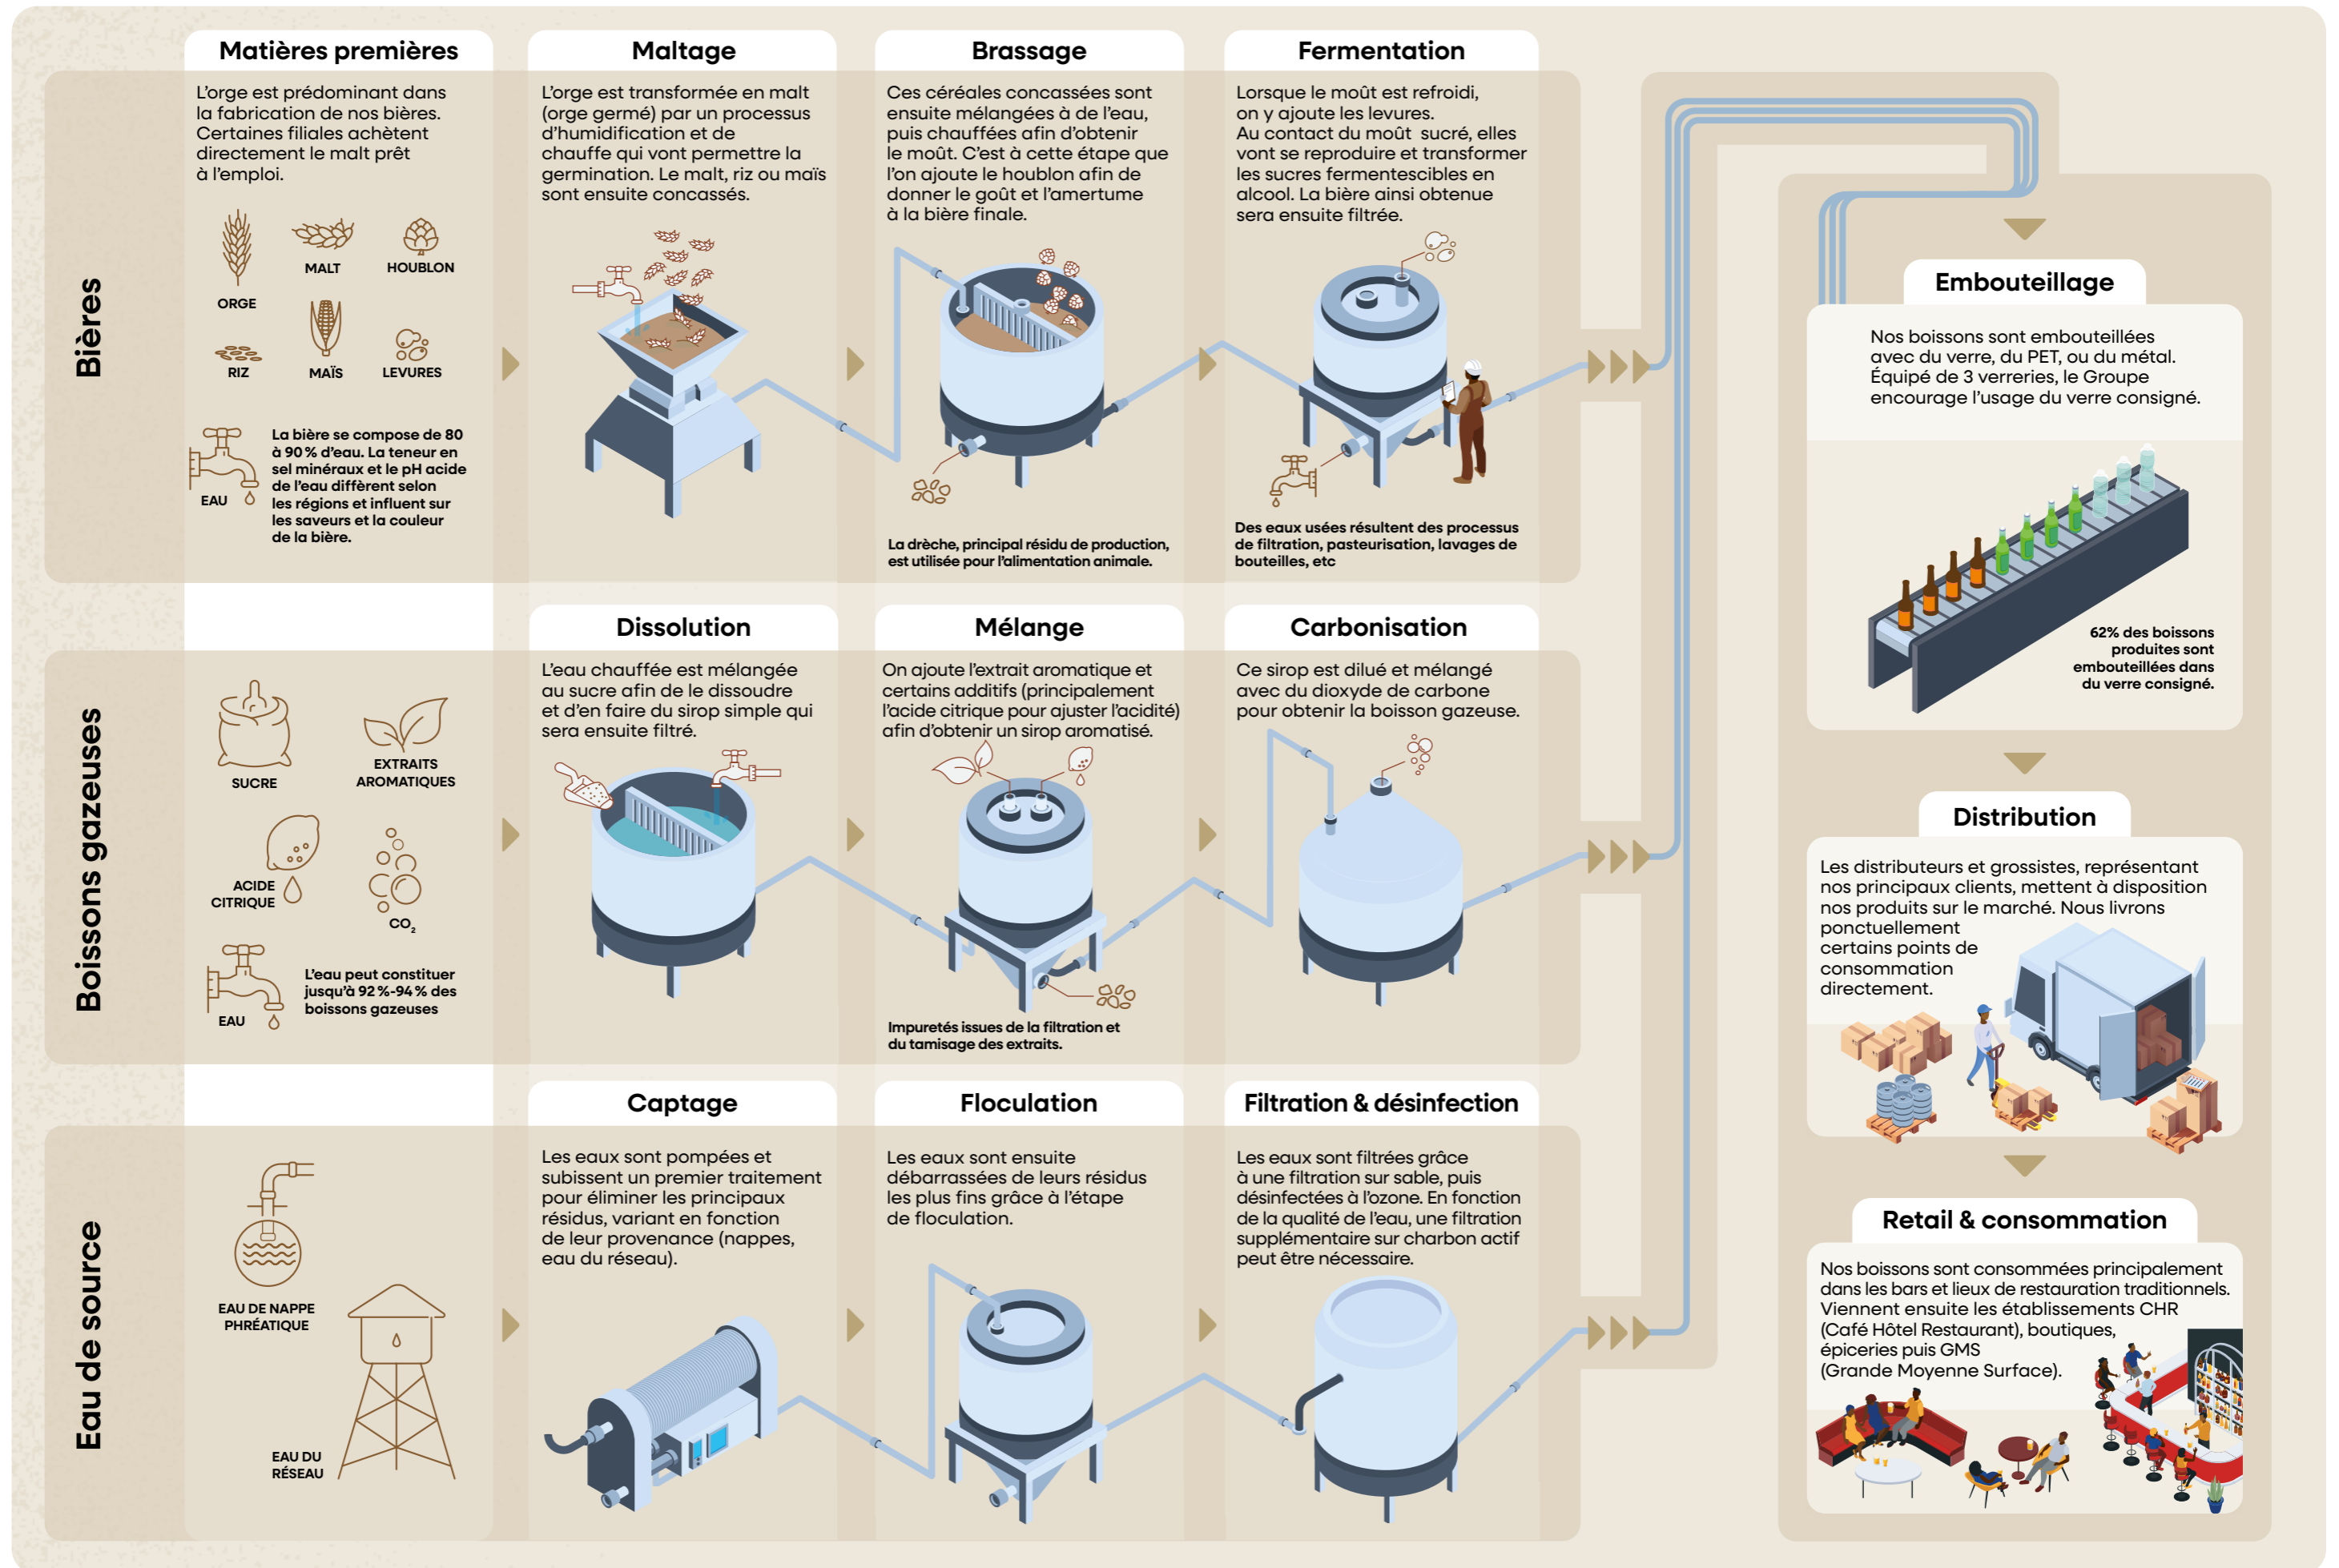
Bières

Matières premières

L'orge est prédominant dans la fabrication de nos bières. Certaines filiales achètent directement le malt prêt à l'emploi.

ORGE
MALT
HOUBLON
RIZ
MAÏS
LEVURES

EAU

La bière se compose de 80 à 90 % d'eau. La teneur en sel minéraux et le pH acide de l'eau diffèrent selon les régions et influent sur les saveurs et la couleur de la bière.

Maltage

L'orge est transformée en malt (orge germé) par un processus d'humidification et de chauffe qui vont permettre la germination. Le malt, riz ou maïs sont ensuite concassés.

Brassage

Ces céréales concassées sont ensuite mélangées à de l'eau, puis chauffées afin d'obtenir le moût. C'est à cette étape que l'on ajoute le houblon afin de donner le goût et l'amertume à la bière finale.

La drèche, principal résidu de production, est utilisée pour l'alimentation animale.

Fermentation

Lorsque le moût est refroidi, on y ajoute les levures. Au contact du moût sucré, elles vont se reproduire et transformer les sucres fermentescibles en alcool. La bière ainsi obtenue sera ensuite filtrée.

Des eaux usées résultent des processus de filtration, pasteurisation, lavages de bouteilles, etc

Boissons gazeuses

SUCRE
EXTRAITS AROMATIQUES
ACIDE CITRIQUE
$CO_2$
EAU

L'eau peut constituer jusqu'à 92 %-94 % des boissons gazeuses

Dissolution

L'eau chauffée est mélangée au sucre afin de le dissoudre et d'en faire du sirop simple qui sera ensuite filtré.

Mélange

On ajoute l'extrait aromatique et certains additifs (principalement l'acide citrique pour ajuster l'acidité) afin d'obtenir un sirop aromatisé.

Impuretés issues de la filtration et du tamisage des extraits.

Carbonisation

Ce sirop est dilué et mélangé avec du dioxyde de carbone pour obtenir la boisson gazeuse.

Eau de source

EAU DE NAPPE PHRÉATIQUE
EAU DU RÉSEAU

Captage

Les eaux sont pompées et subissent un premier traitement pour éliminer les principaux résidus, variant en fonction de leur provenance (nappes, eau du réseau).

Floculation

Les eaux sont ensuite débarrassées de leurs résidus les plus fins grâce à l'étape de floculation.

Filtration & désinfection

Les eaux sont filtrées grâce à une filtration sur sable, puis désinfectées à l'ozone. En fonction de la qualité de l'eau, une filtration supplémentaire sur charbon actif peut être nécessaire.

Embouteillage

Nos boissons sont embouteillées avec du verre, du PET, ou du métal. Équipé de 3 verreries, le Groupe encourage l'usage du verre consigné.

62% des boissons produites sont embouteillées dans du verre consigné.

Distribution

Les distributeurs et grossistes, représentant nos principaux clients, mettent à disposition nos produits sur le marché. Nous livrons ponctuellement certains points de consommation directement.

Retail & consommation

Nos boissons sont consommées principalement dans les bars et lieux de restauration traditionnels. Viennent ensuite les établissements CHR (Café Hôtel Restaurant), boutiques, épiceries puis GMS (Grande Moyenne Surface).